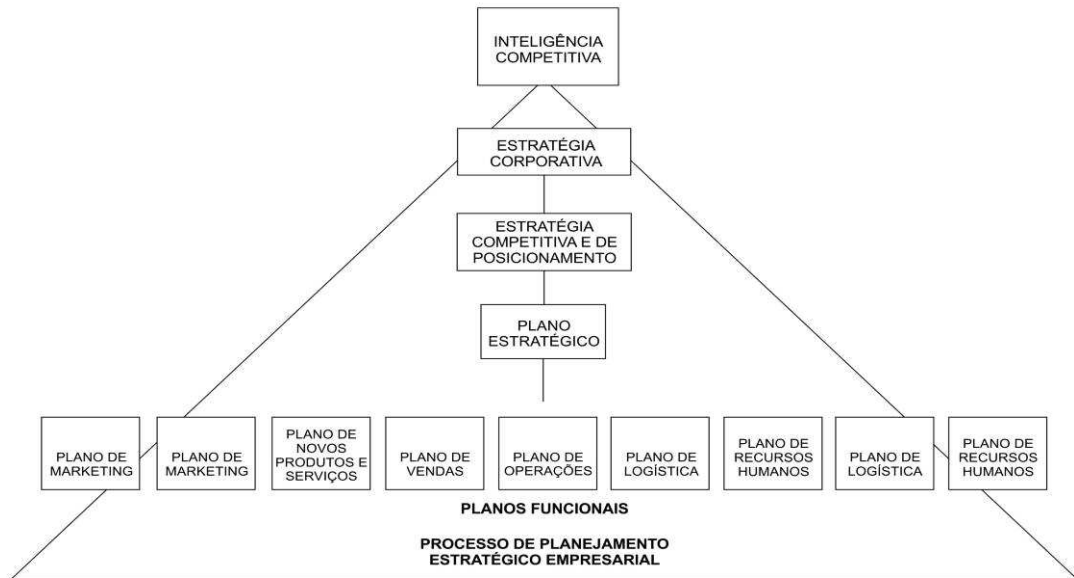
INTELIGÊNCIA COMPETITIVA

ESTRATÉGIA CORPORATIVA

ESTRATÉGIA COMPETITIVA E DE POSICIONAMENTO

PLANO ESTRATÉGICO

PLANO DE MARKETING

PLANO DE MARKETING

PLANO DE NOVOS PRODUTOS E SERVIÇOS

PLANO DE VENDAS

PLANO DE OPERAÇÕES

PLANO DE LOGÍSTICA

PLANO DE RECURSOS HUMANOS

PLANO DE LOGÍSTICA

PLANO DE RECURSOS HUMANOS

PLANOS FUNCIONAIS

PROCESSO DE PLANEJAMENTO ESTRATÉGICO EMPRESARIAL